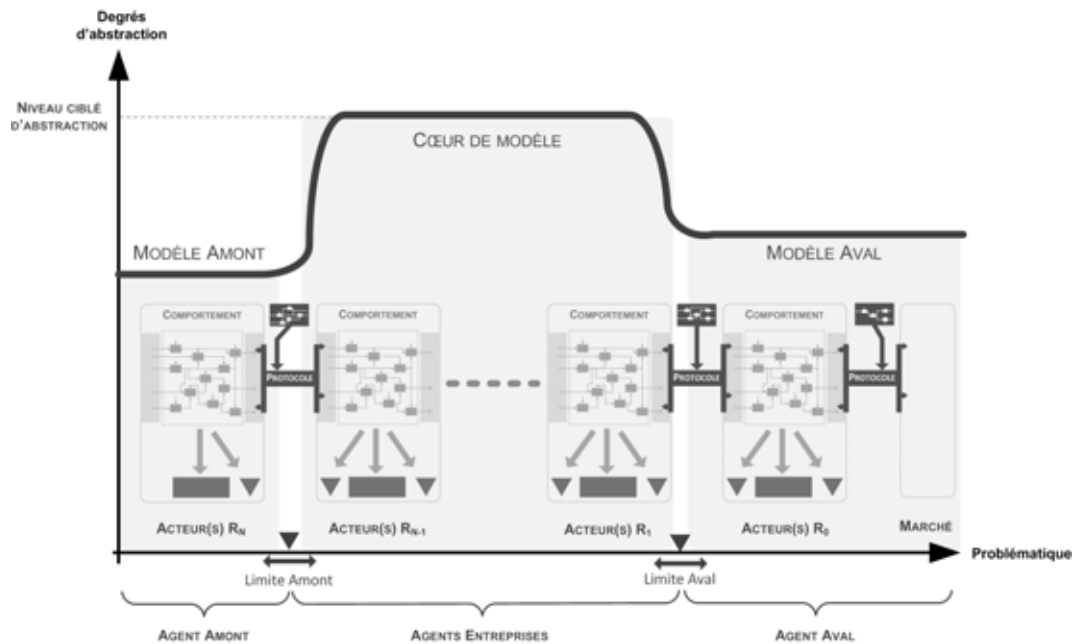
Degrés d'abstraction

Niveau ciblé d'abstraction

Cœur de modèle

Modèle Amont

Modèle Aval

Comportement

Protocole

Comportement

Comportement

Protocole

Comportement

Protocole

Acteur(s) $R_N$

Acteur(s) $R_{N-1}$

Acteur(s) $R_1$

Acteur(s) $R_0$

Marché

Problématique

Limite Amont

Limite Aval

Agent Amont

Agents Entreprises

Agent Aval